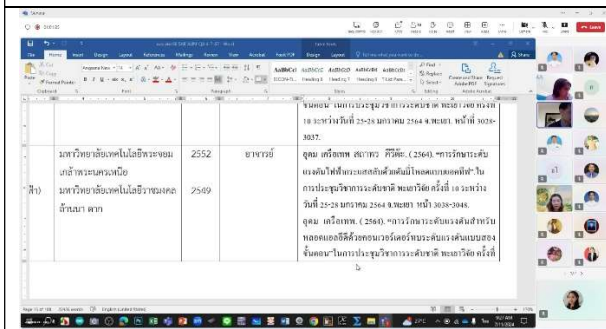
ขนคอน ในการประชุมวิชาการระดับชาติ พะเยาวิจัย ครั้งที่ 10 ระหว่างวันที่ 25-28 มกราคม 2564 ม.พะเยา. หน้าที่ 3028-3037.

| | | | |
|---|---|---|---|
| ฟ้า) | มหาวิทยาลัยเทคโนโลยีพระจอมเกล้าพระนครเหนือ มหาวิทยาลัยเทคโนโลยีราชมงคลล้านนา ตาก | 2552 2549 | อาจารย์ | อุดม เครือเทพ สถาพร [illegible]. (2564). "การรักษาระดับแรงดันไฟฟ้าและเสถียรภาพของไมโครกริด". ในการประชุมวิชาการระดับชาติ พะเยาวิจัย ครั้งที่ 10 ระหว่างวันที่ 25-28 มกราคม 2564 ม.พะเยา หน้าที่ 3038-3048. อุดม เครือเทพ. (2564). "การรักษาระดับแรงดันสำหรับหลอดแอลอีดีด้วยคอนเวอร์เตอร์ทบระดับแรงดันแบบสองขั้นตอน"ในการประชุมวิชาการระดับชาติ พะเยาวิจัย ครั้งที่ |